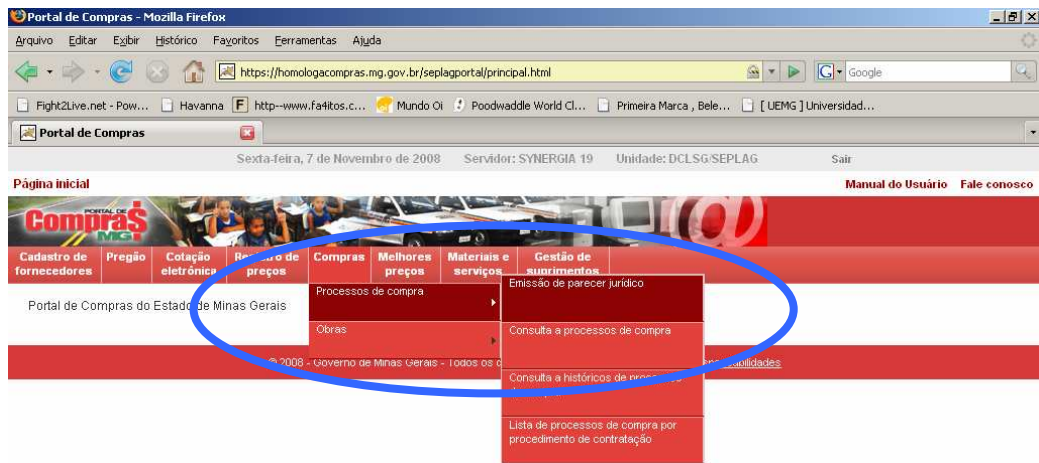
Portal de Compras - Mozilla Firefox

Arquivo Editar Exibir Histórico Favoritos Ferramentas Ajuda

https://homologacompras.mg.gov.br/seplagportal/principal.html

Google

Fight2Live.net - Pow... Havanna http--www.fa4itos.c... Mundo Oi Poodwaddle World Cl... Primeira Marca , Bele... [ UEMG ] Universidad...

Portal de Compras

Sexta-feira, 7 de Novembro de 2008 Servidor: SYNERGIA 19 Unidade: DCLSG/SEPLAG Sair

Página inicial

Manual do Usuário Fale conosco

Portal de Compras MG

Cadastro de fornecedores | Pregão | Cotação eletrônica | Registro de preços | Compras | Melhores preços | Materiais e serviços | Gestão de suprimentos

Portal de Compras do Estado de Minas Gerais

Processos de compra

Obras

Emissão de parecer jurídico

Consulta a processos de compra

Consulta a históricos de proce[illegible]

Lista de processos de compra por procedimento de contratação

© 2008 - Governo de Minas Gerais - Todos o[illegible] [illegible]abilidades